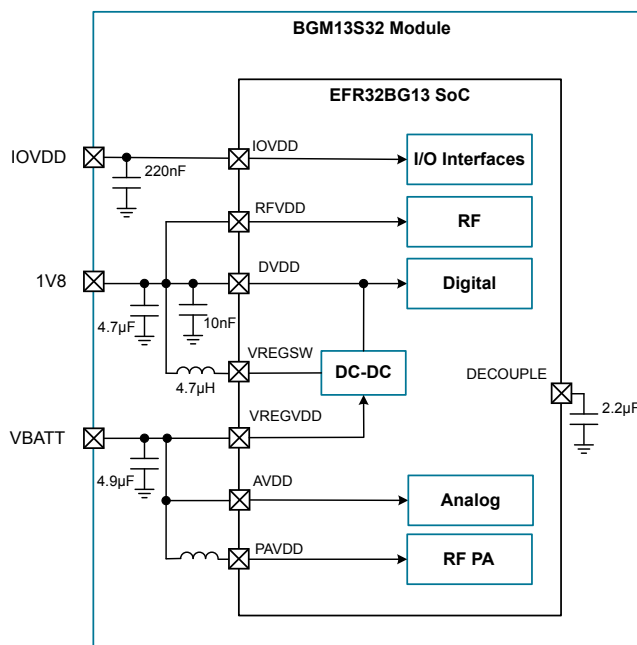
BGM13S32 Module

EFR32BG13 SoC

IOVDD

220nF

IOVDD

I/O Interfaces

RFVDD

RF

1V8

DVDD

Digital

4.7µF

10nF

VREGSW

DC-DC

4.7µH

DECOUPLE

2.2µF

VBATT

VREGVDD

4.9µF

AVDD

Analog

PAVDD

RF PA